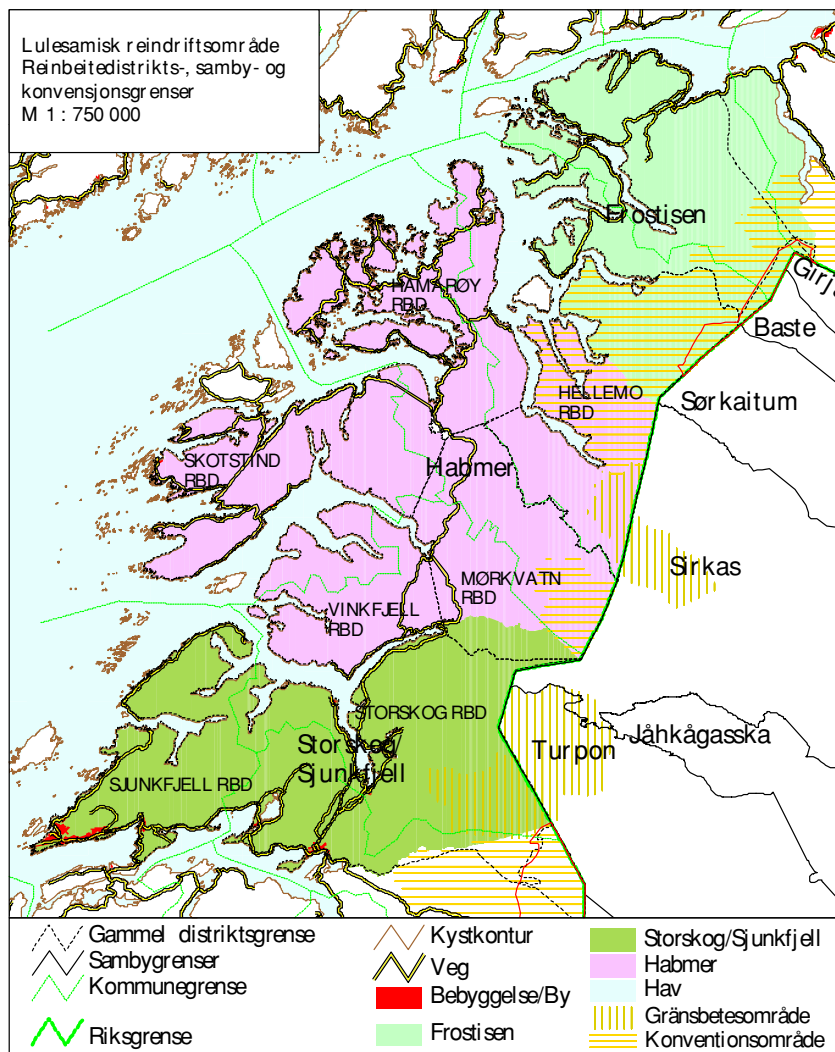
Lulesamisk reindriftsområde
Reinbeitedistrikts-, samby- og konvensjonsgrenser
M 1 : 750 000

Frostisen
Girjá
Baste
HAMARØY RBD
HELLEMO RBD
Sørkaitum
SKOTSTIND RBD
Habmer
Sirkas
MØRKVATN RBD
VINKFJELL RBD
STORSKOG RBD
Jåhkågasska
Turpon
Storskog/ Sjunkfjell
SJUNKFJELL RBD

Gammel distriktsgrense
Sambygrenser
Kommunegrense
Riksgrense
Kystkontur
Veg
Bebyggelse/By
Frostisen
Storskog/Sjunkfjell
Habmer
Hav
Gränsbetesområde
Konventionsområde